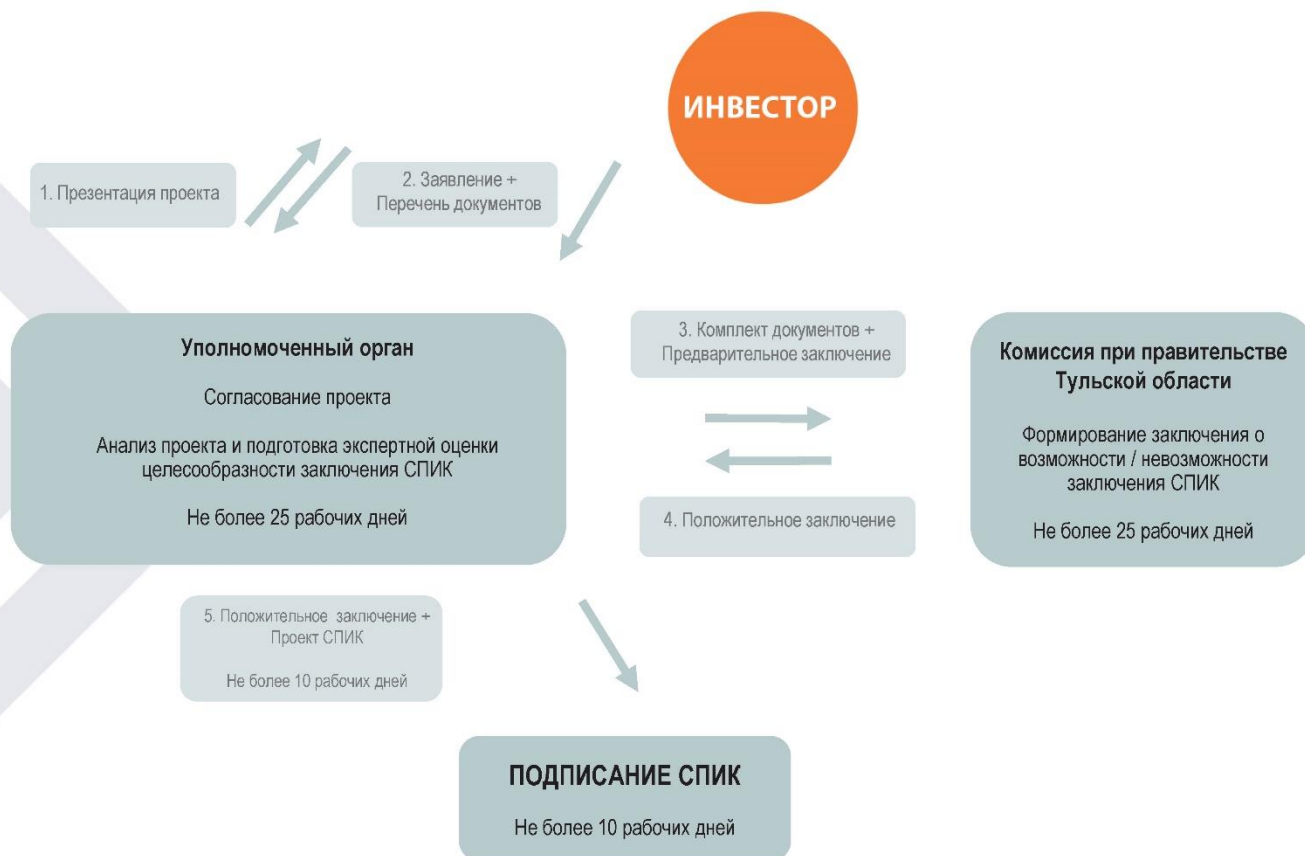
ИНВЕСТОР

1. Презентация проекта

2. Заявление + Перечень документов

Уполномоченный орган

Согласование проекта

Анализ проекта и подготовка экспертной оценки целесообразности заключения СПИК

Не более 25 рабочих дней

3. Комплект документов + Предварительное заключение

4. Положительное заключение

Комиссия при правительстве Тульской области

Формирование заключения о возможности / невозможности заключения СПИК

Не более 25 рабочих дней

5. Положительное заключение + Проект СПИК

Не более 10 рабочих дней

ПОДПИСАНИЕ СПИК

Не более 10 рабочих дней